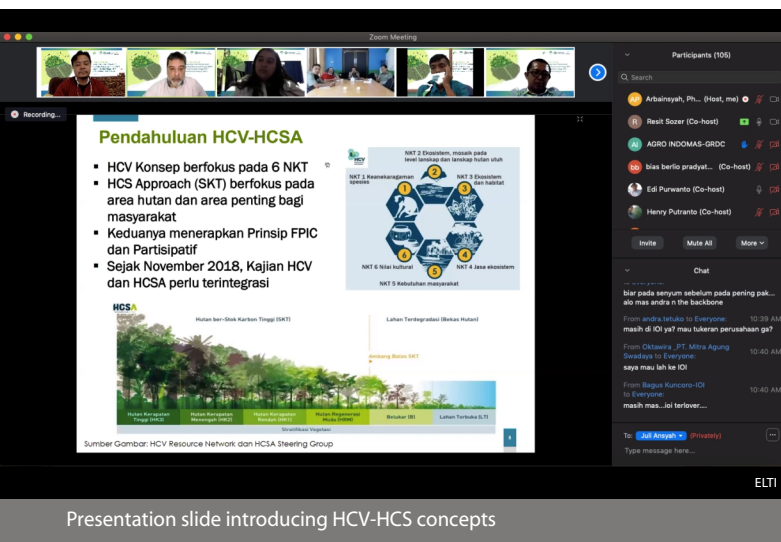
Zoom Meeting

Recording...

Pendahuluan HCV-HCSA

▪ HCV Konsep berfokus pada 6 NKT
▪ HCS Approach (SKT) berfokus pada area hutan dan area penting bagi masyarakat
▪ Keduanya menerapkan Prinsip FPIC dan Partisipatif
▪ Sejak November 2018, Kajian HCV dan HCSA perlu terintegrasi

NKT 1 Keanekaragaman spesies
NKT 2 Ekosistem, mosaik pada level lanskap dan lanskap hutan utuh
NKT 3 Ekosistem dan habitat
NKT 4 Jasa ekosistem
NKT 5 Kebutuhan masyarakat
NKT 6 Nilai kultural

HCSA
Hutan ber-Stok Karbon Tinggi (SKT)
Lahan Terdegradasi (Bekas Hutan)
Ambang Batas SKT
Hutan Kerapatan Tinggi (HK3)
Hutan Kerapatan Menengah (HK2)
Hutan Kerapatan Rendah (HK1)
Hutan Regenerasi Muda (HRM)
Belukar (B)
Lahan Terbuka (LT)
Stratifikasi Vegetasi

Sumber Gambar: HCV Resource Network dan HCSA Steering Group

Participants (105)
Search
Arbainsyah, Ph... (Host, me)
Resit Sozer (Co-host)
AGRO INDOMAS-GRDC
bias berlio pradyat... (Co-host)
Edi Purwanto (Co-host)
Henry Putranto (Co-host)
Invite
Mute All
More

Chat
biar pada senyum sebelum pada pening pak... alo mas andra n the backbone
From andra.tetuko to Everyone: 10:39 AM
masih di IOI ya? mau tukeran perusahaan ga?
From Oktawira _PT. Mitra Agung Swadaya to Everyone: 10:40 AM
saya mau lah ke IOI
From Bagus Kuncoro-IOI to Everyone: 10:40 AM
masih mas...ioi terlover....
To: Juli Ansyah (Privately)
Type message here...

ELTI

Presentation slide introducing HCV-HCS concepts